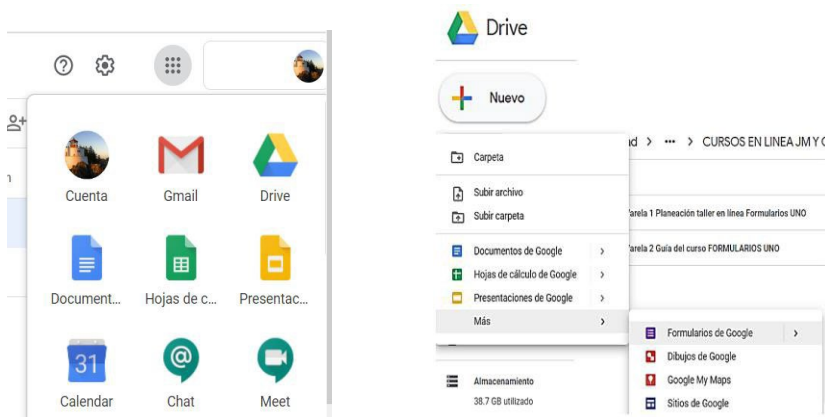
Cuenta
Gmail
Drive
Document...
Hojas de c...
Presentac...
31
Calendar
Chat
Meet

Drive
Nuevo
d > ••• > CURSOS EN LINEA JM Y C
Carpeta
Subir archivo
Subir carpeta
Documentos de Google
Hojas de cálculo de Google
Presentaciones de Google
Más
area 1 Planeación taller en línea Formularios UNO
area 2 Guía del curso FORMULARIOS UNO
Formularios de Google
Dibujos de Google
Google My Maps
Sitios de Google
Almacenamiento
38.7 GB utilizado